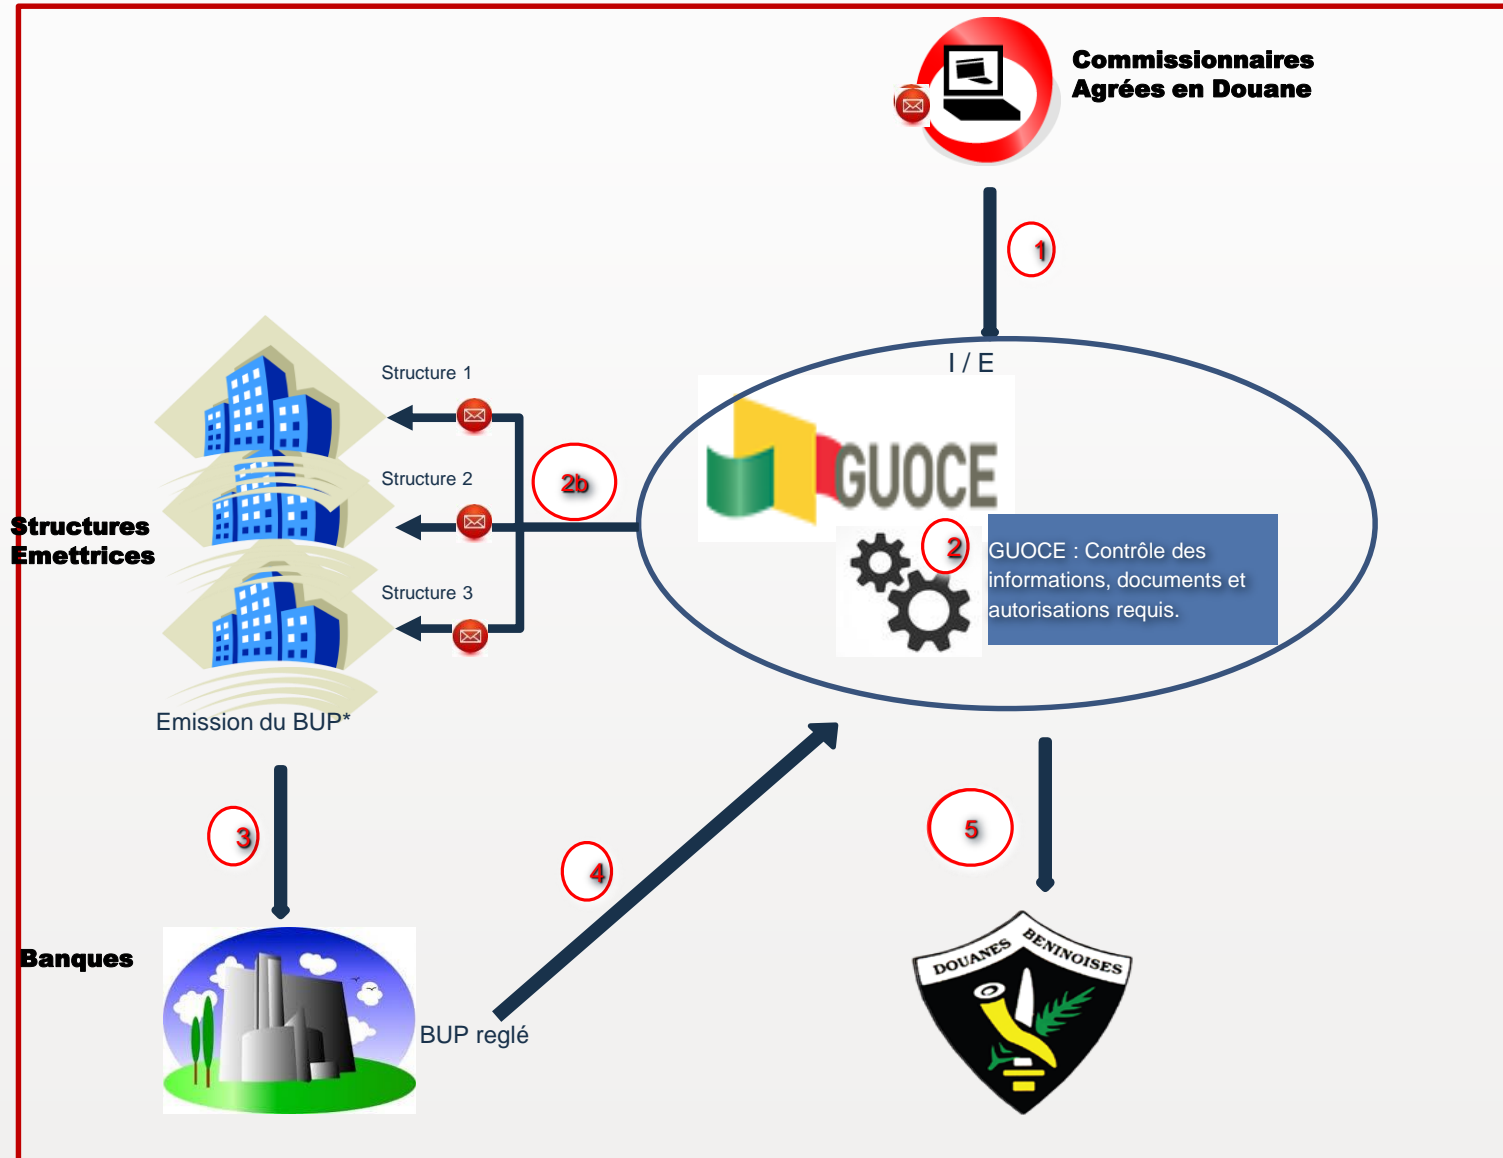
Commissionnaires Agrées en Douane

1

I / E

GUOCE

2

GUOCE : Contrôle des informations, documents et autorisations requis.

2b

Structure 1

Structure 2

Structure 3

Structures Emettrices

Emission du BUP*

3

Banques

4

BUP reglé

5

DOUANES BENINOISES